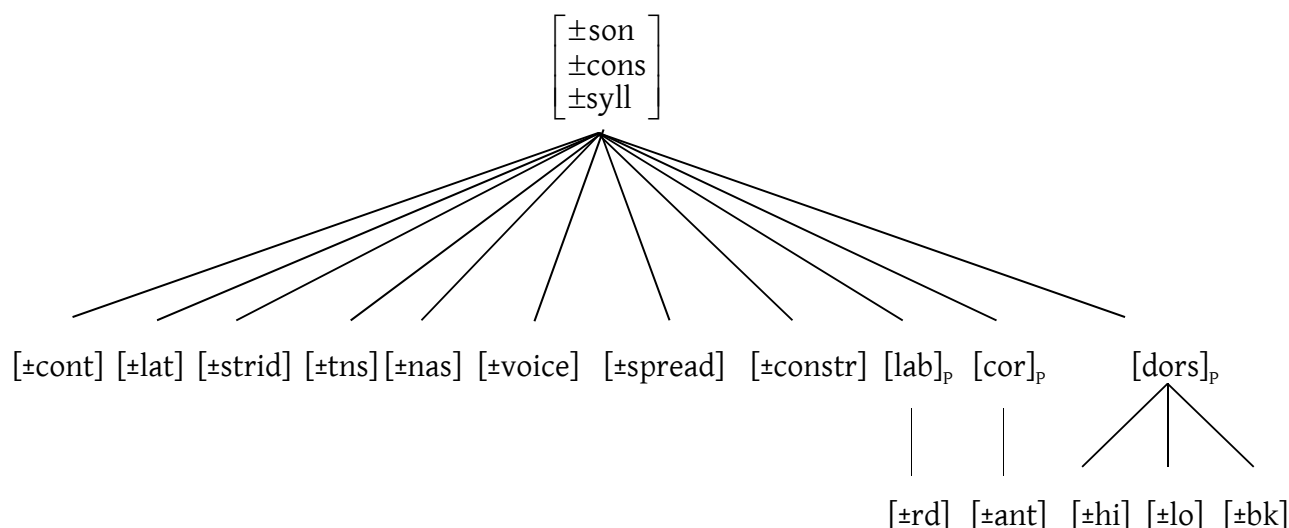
$\begin{bmatrix} \pm\text{son} \\ \pm\text{cons} \\ \pm\text{syll} \end{bmatrix}$

[±cont] [±lat] [±strid] [±tns] [±nas] [±voice] [±spread] [±constr] $[\text{lab}]_P$ $[\text{cor}]_P$ $[\text{dors}]_P$

[±rd] [±ant] [±hi] [±lo] [±bk]